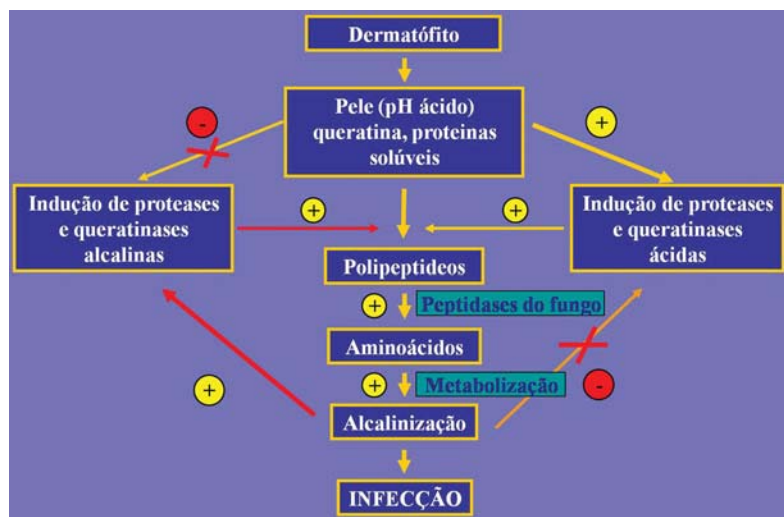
Dermatófito

Pele (pH ácido) queratina, proteinas solúveis

-

+

Indução de proteases e queratinases alcalinas

+

+

Indução de proteases e queratinases ácidas

Polipeptideos

+ Peptidases do fungo

Aminoácidos

+ Metabolização

-

+

Alcalinização

INFECÇÃO